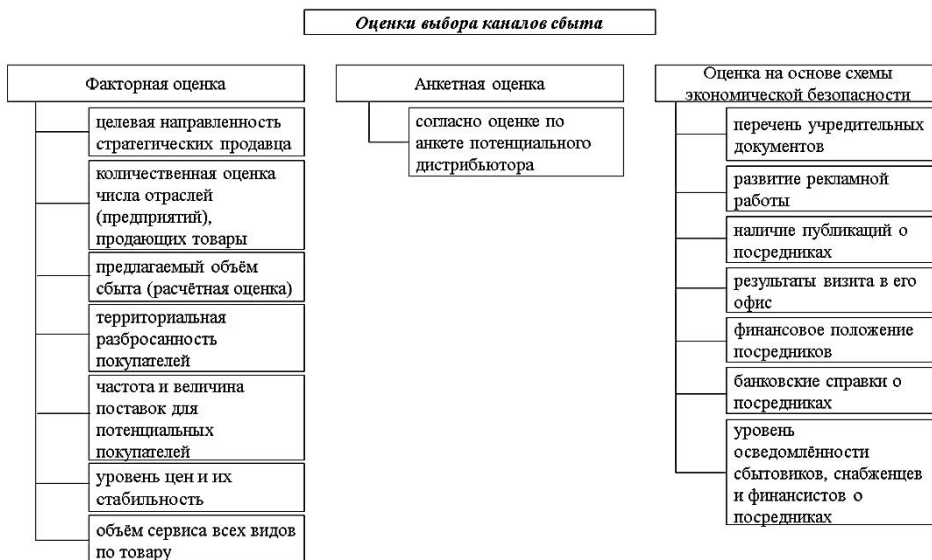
Оценки выбора каналов сбыта

Факторная оценка

целевая направленность стратегических продавца

количественная оценка числа отраслей (предприятий), продающих товары

предлагаемый объём сбыта (расчётная оценка)

территориальная разбросанность покупателей

частота и величина поставок для потенциальных покупателей

уровень цен и их стабильность

объём сервиса всех видов по товару

Анкетная оценка

согласно оценке по анкете потенциального дистрибьютора

Оценка на основе схемы экономической безопасности

перечень учредительных документов

развитие рекламной работы

наличие публикаций о посредниках

результаты визита в его офис

финансовое положение посредников

банковские справки о посредниках

уровень осведомлённости сбытовиков, снабженцев и финансистов о посредниках